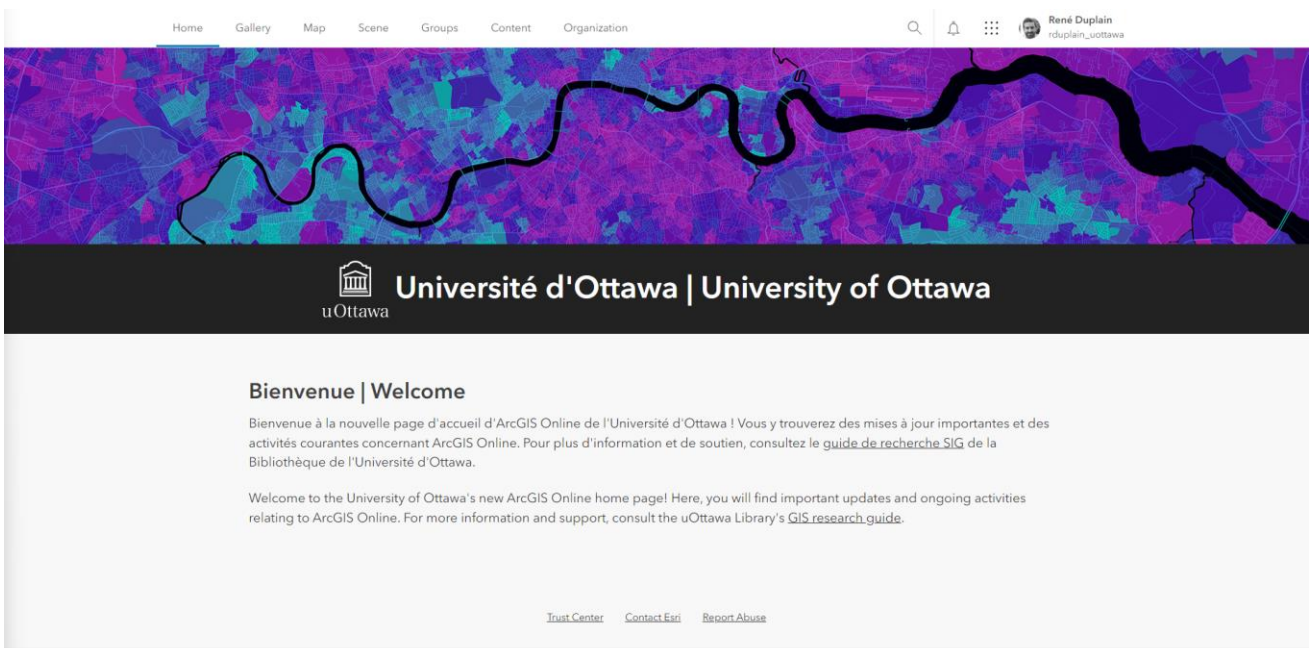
Home Gallery Map Scene Groups Content Organization

René Duplain
rduplain_uottawa

uOttawa
Université d'Ottawa | University of Ottawa

Bienvenue | Welcome

Bienvenue à la nouvelle page d'accueil d'ArcGIS Online de l'Université d'Ottawa ! Vous y trouverez des mises à jour importantes et des activités courantes concernant ArcGIS Online. Pour plus d'information et de soutien, consultez le guide de recherche SIG de la Bibliothèque de l'Université d'Ottawa.

Welcome to the University of Ottawa's new ArcGIS Online home page! Here, you will find important updates and ongoing activities relating to ArcGIS Online. For more information and support, consult the uOttawa Library's GIS research guide.

Trust Center Contact Esri Report Abuse